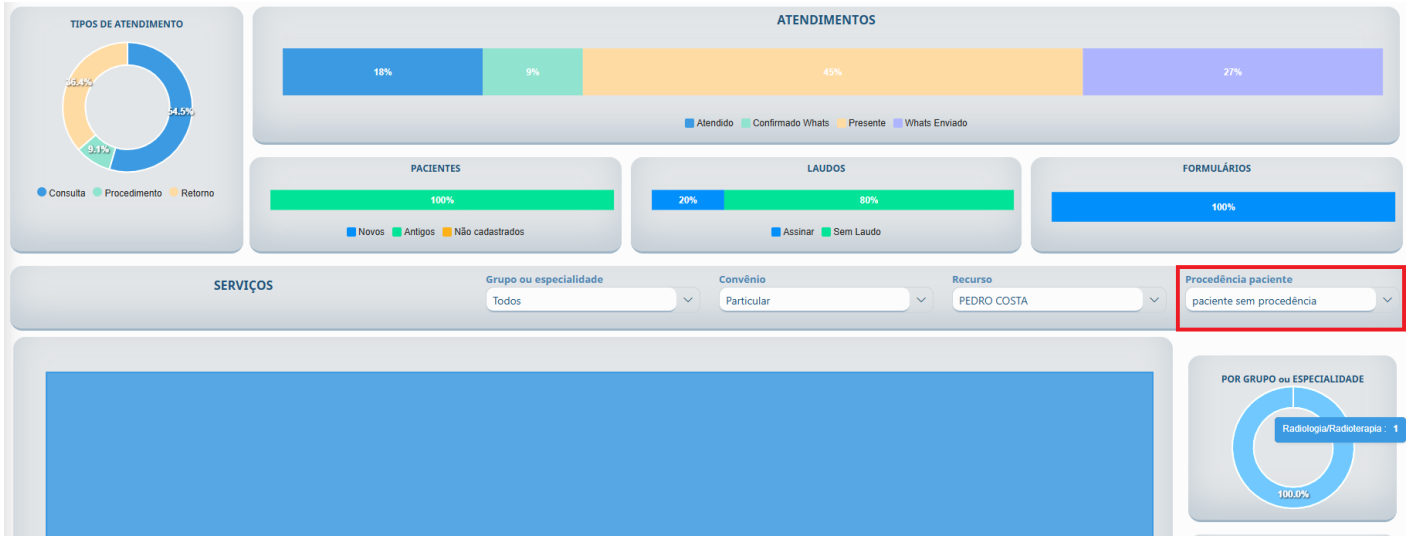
TIPOS DE ATENDIMENTO

36.4%
54.5%
9.1%

Consulta Procedimento Retorno

ATENDIMENTOS

18% 9% 45% 27%

Atendido Confirmado Whats Presente Whats Enviado

PACIENTES

100%

Novos Antigos Não cadastrados

LAUDOS

20% 80%

Assinar Sem Laudo

FORMULÁRIOS

100%

SERVIÇOS

Grupo ou especialidade
Todos

Convênio
Particular

Recurso
PEDRO COSTA

Procedência paciente
paciente sem procedência

POR GRUPO ou ESPECIALIDADE

Radiologia/Radioterapia : 1

100.0%